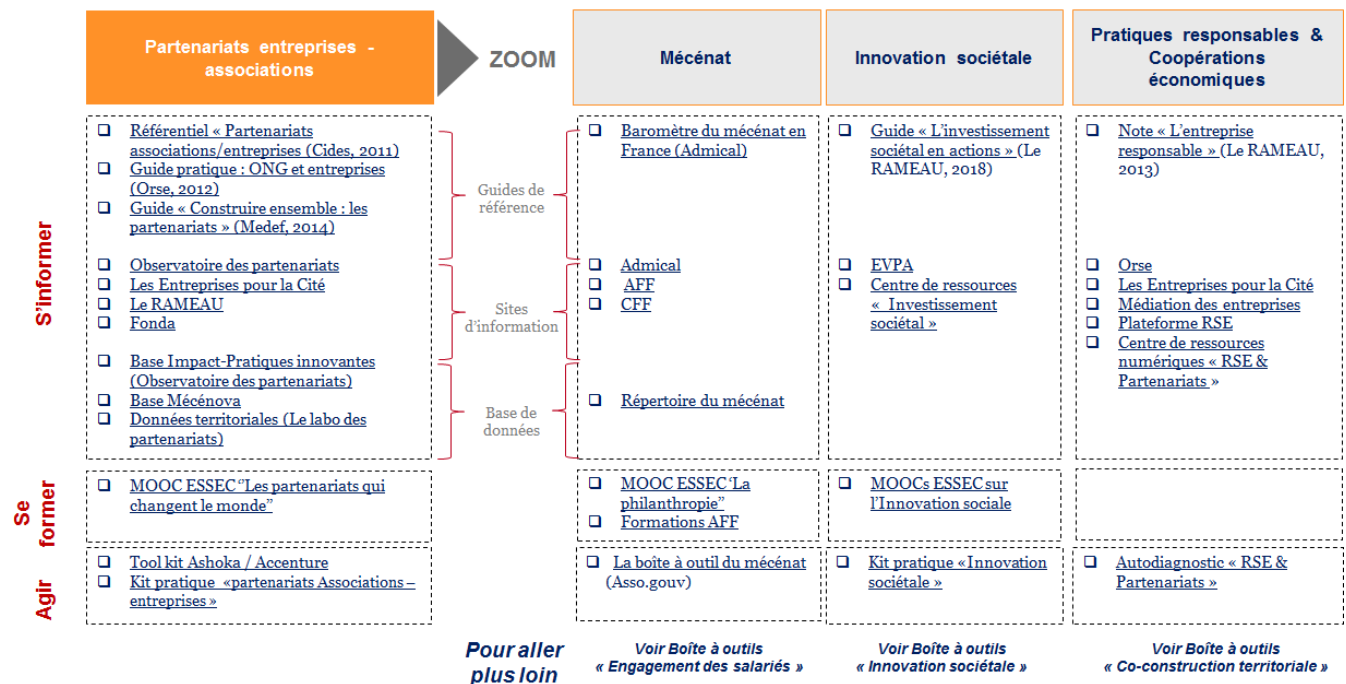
Partenariats entreprises - associations

ZOOM

Mécénat

Innovation sociétale

Pratiques responsables & Coopérations économiques

S'informer

❑ Référentiel « Partenariats associations/entreprises (Cides, 2011)
❑ Guide pratique : ONG et entreprises (Orse, 2012)
❑ Guide « Construire ensemble : les partenariats » (Medef, 2014)

Guides de référence

❑ Baromètre du mécénat en France (Admical)

❑ Guide « L'investissement sociétal en actions » (Le RAMEAU, 2018)

❑ Note « L'entreprise responsable » (Le RAMEAU, 2013)

❑ Observatoire des partenariats
❑ Les Entreprises pour la Cité
❑ Le RAMEAU
❑ Fonda

Sites d'information

❑ Admical
❑ AFF
❑ CFF

❑ EVPA
❑ Centre de ressources « Investissement sociétal »

❑ Orse
❑ Les Entreprises pour la Cité
❑ Médiation des entreprises
❑ Plateforme RSE
❑ Centre de ressources numériques « RSE & Partenariats »

❑ Base Impact-Pratiques innovantes (Observatoire des partenariats)
❑ Base Mécénova
❑ Données territoriales (Le labo des partenariats)

Base de données

❑ Répertoire du mécénat

Se former

❑ MOOC ESSEC "Les partenariats qui changent le monde"

❑ MOOC ESSEC 'La philanthropie"
❑ Formations AFF

❑ MOOCs ESSEC sur l'Innovation sociale

Agir

❑ Tool kit Ashoka / Accenture
❑ Kit pratique «partenariats Associations – entreprises »

❑ La boîte à outil du mécénat (Asso.gouv)

❑ Kit pratique «Innovation sociétale »

❑ Autodiagnostic « RSE & Partenariats »

Pour aller plus loin

Voir Boîte à outils « Engagement des salariés »

Voir Boîte à outils « Innovation sociétale »

Voir Boîte à outils « Co-construction territoriale »